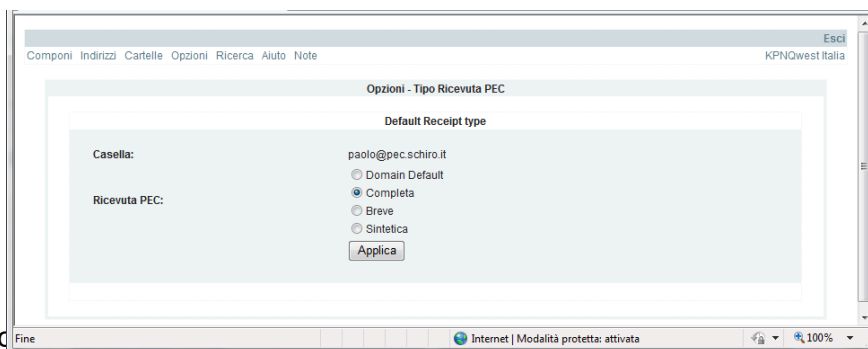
Esci

Componi Indirizzi Cartelle Opzioni Ricerca Aiuto Note

KPNQwest Italia

Opzioni - Tipo Ricevuta PEC

Default Receipt type

Casella: paolo@pec.schiro.it

Ricevuta PEC:
Domain Default
Completa
Breve
Sintetica

Applica

Fine

Internet | Modalità protetta: attivata

100%